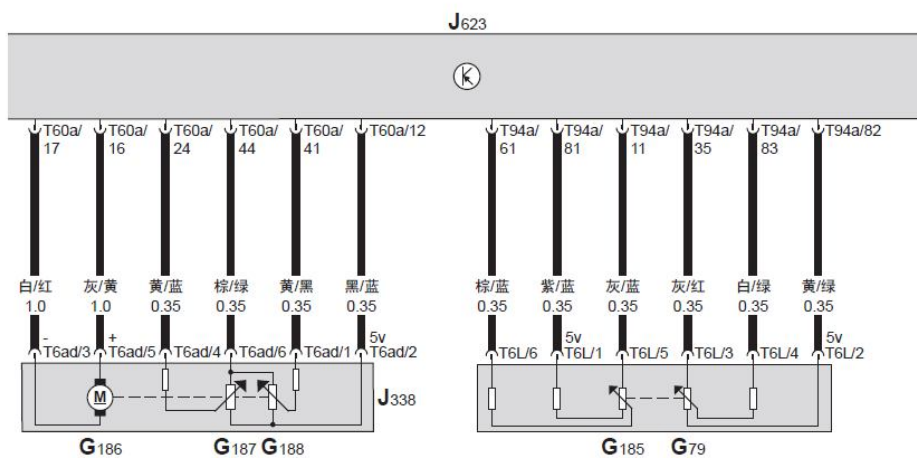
J623

T60a/17 T60a/16 T60a/24 T60a/44 T60a/41 T60a/12

T94a/61 T94a/81 T94a/11 T94a/35 T94a/83 T94a/82

白/红 1.0
灰/黄 1.0
黄/蓝 0.35
棕/绿 0.35
黄/黑 0.35
黑/蓝 0.35

棕/蓝 0.35
紫/蓝 0.35
灰/蓝 0.35
灰/红 0.35
白/绿 0.35
黄/绿 0.35

- T6ad/3
+ T6ad/5
T6ad/4
T6ad/6
T6ad/1
5v T6ad/2

T6L/6
5v T6L/1
T6L/5
T6L/3
T6L/4
5v T6L/2

M

J338

G186 G187 G188

G185 G79